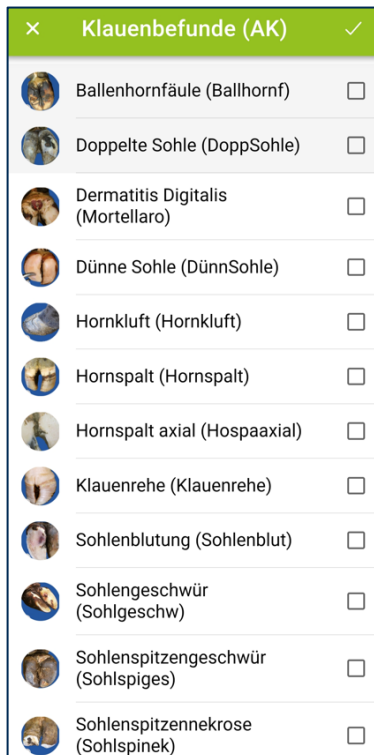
× Klauenbefunde (AK) ✓

Ballenhornfäule (Ballhornf)

Doppelte Sohle (DoppSohle)

Dermatitis Digitalis (Mortellaro)

Dünne Sohle (DünnSohle)

Hornkluft (Hornkluft)

Hornspalt (Hornspalt)

Hornspalt axial (Hospaaxial)

Klauenrehe (Klauenrehe)

Sohlenblutung (Sohlenblut)

Sohlengeschwür (Sohlgeschw)

Sohlenspitzengeschwür (Sohlspiges)

Sohlenspitzennekrose (Sohlspinek)